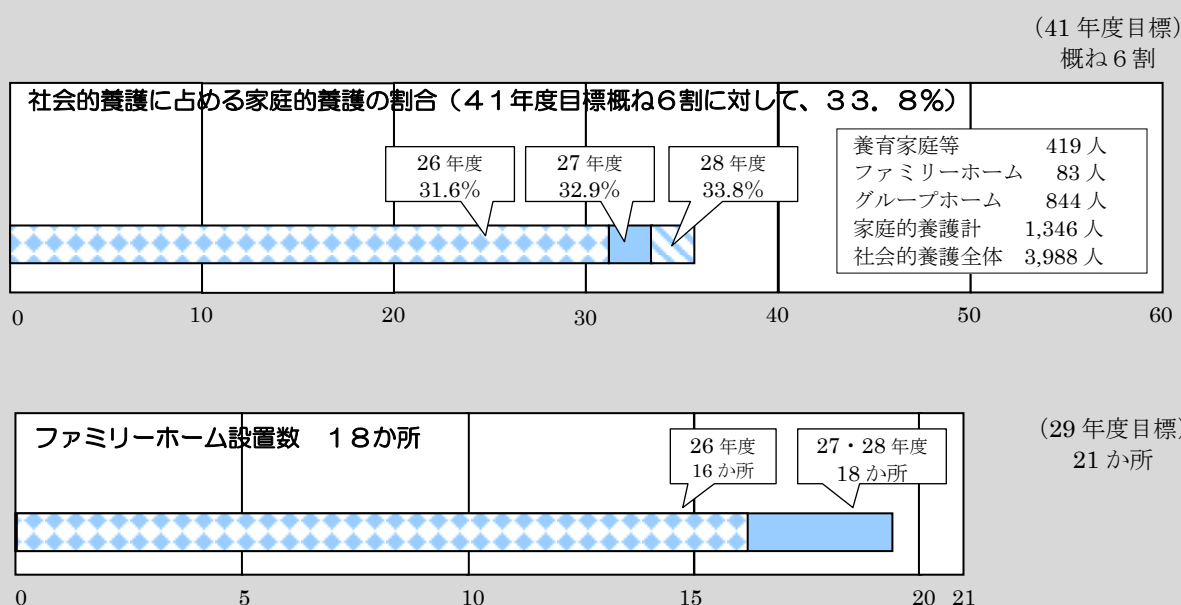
(41 年度目標)
概ね 6 割

社会的養護に占める家庭的養護の割合（４１年度目標概ね6割に対して、３３．８%）

26 年度
31.6%

27 年度
32.9%

28 年度
33.8%

| | |
|---|---|
| 養育家庭等 | 419 人 |
| ファミリーホーム | 83 人 |
| グループホーム | 844 人 |
| 家庭的養護計 | 1,346 人 |
| 社会的養護全体 | 3,988 人 |

0 10 20 30 40 50 60

ファミリーホーム設置数　１８か所

26 年度
16 か所

27・28 年度
18 か所

(29 年度目標)
21 か所

0 5 10 15 20 21